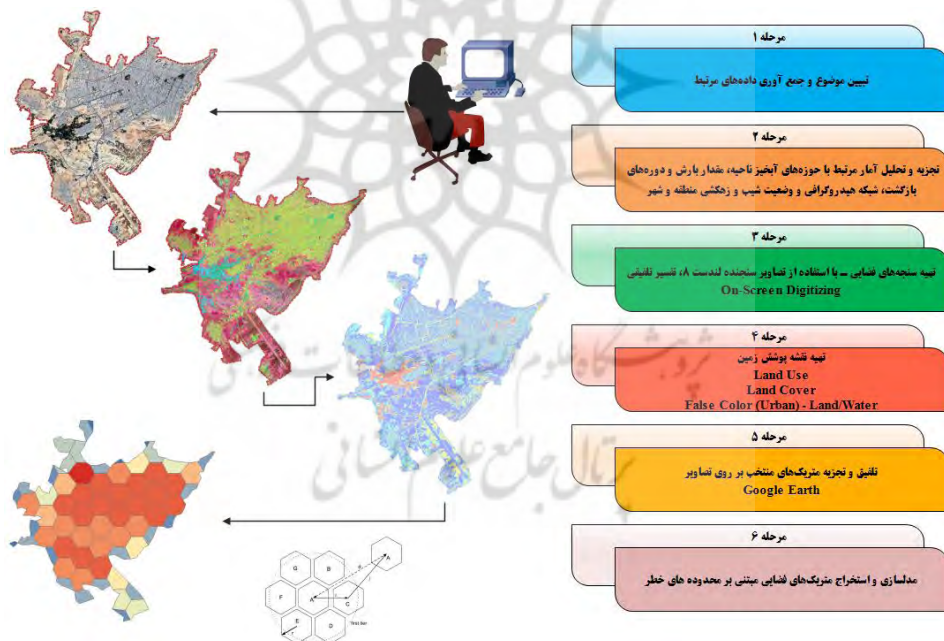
مرحله ۱

تبیین موضوع و جمع آوری داده‌های مرتبط

مرحله ۲

تجزیه و تحلیل آمار مرتبط با حوزه‌های آبخیز ناحیه، مقدار بارش و دوره‌های بازگشت، شبکه هیدروگرافی و وضعیت شیب و زهکشی منطقه و شهر

مرحله ۳

تهیه سنجه‌های فضایی – با استفاده از تصاویر سنجنده لندست ۸، تفسیر تلفیقی
On-Screen Digitizing

مرحله ۴

تهیه نقشه پوشش زمین
Land Use
Land Cover
False Color (Urban) - Land/Water

مرحله ۵

تلفیق و تجزیه متریک‌های منتخب بر روی تصاویر
Google Earth

مرحله ۶

مدلسازی و استخراج متریک‌های فضایی مبتنی بر محدوده های خطر

G B A F A C E D

پژوهشگاه علوم انسانی و مطالعات فرهنگی
پرتال جامع علوم انسانی